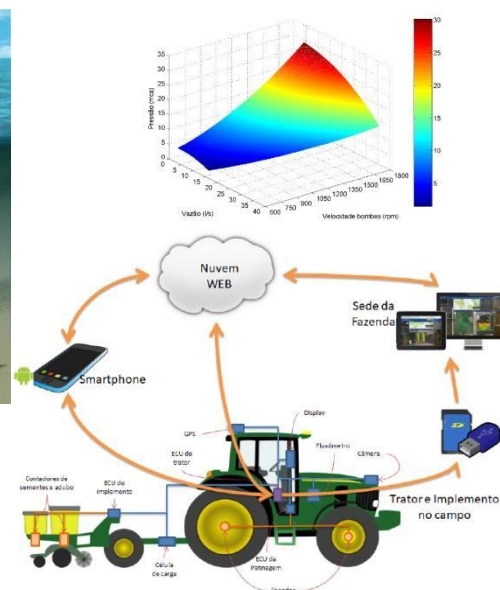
35
30
25
20
15
10
5
0
Pressão (mca)
0
5
10
15
20
25
30
35
40
Vazão (l/s)
600
750
900
1050
1200
1350
1500
1650
1800
Velocidade bombas (rpm)
30
25
20
15
10
5

Nuvem WEB

Sede da Fazenda

Smartphone

Display
GPS
ECU do trator
Fluxômetro
Câmera
Contadores de sementes e adubo
ECU do implemento
Célula de carga
ECU de Patinagem
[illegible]

Trator e Implemento no campo